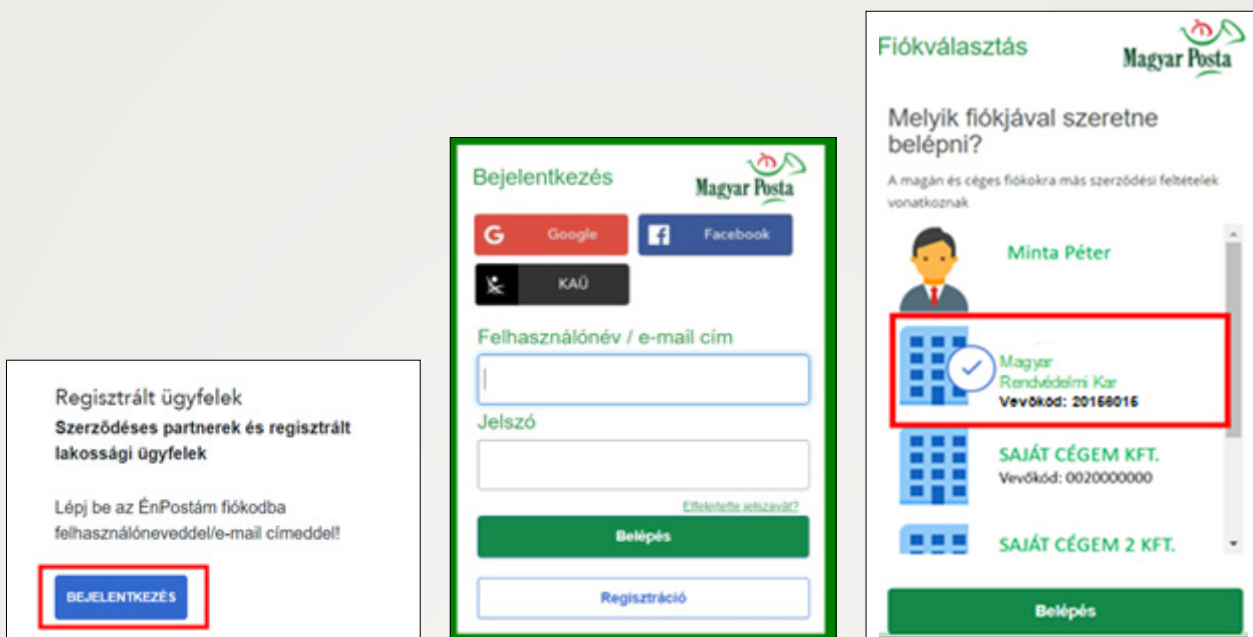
Regisztrált ügyfelek

Szerződéses partnerek és regisztrált lakossági ügyfelek

Lépj be az ÉnPostám fiókodba felhasználóneveddel/e-mail címeddel!

BEJELENTKEZÉS

Bejelentkezés

Magyar Posta

Google

Facebook

KAÜ

Felhasználónév / e-mail cím

Jelszó

Elfelejtette jelszavát?

Belépés

Regisztráció

Fiókválasztás

Magyar Posta

Melyik fiókjával szeretne belépni?

A magán és céges fiókokra más szerződési feltételek vonatkoznak

Minta Péter

Magyar Rendvédelmi Kar

Vevőkód: 20156015

SAJÁT CÉGEM KFT.

Vevőkód: 0020000000

SAJÁT CÉGEM 2 KFT.

Belépés